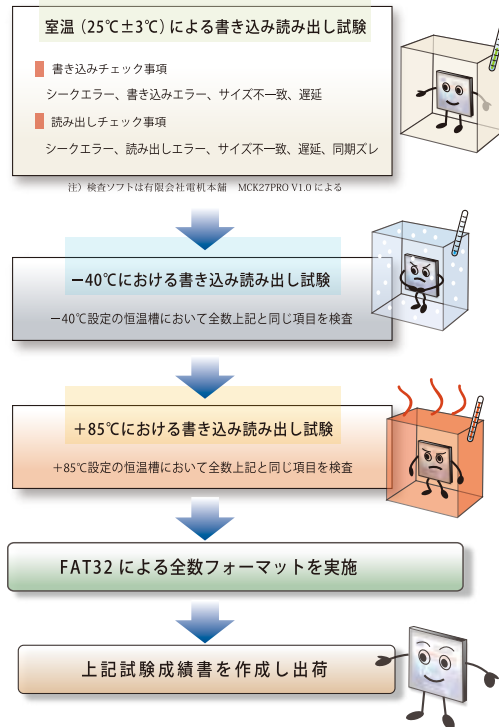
室温（25℃±3℃）による書き込み読み出し試験

書き込みチェック事項

シークエラー、書き込みエラー、サイズ不一致、遅延

読み出しチェック事項

シークエラー、読み出しエラー、サイズ不一致、遅延、同期ズレ

注）検査ソフトは有限会社電机本舗　MCK27PRO V1.0 による

－40℃における書き込み読み出し試験

－40℃設定の恒温槽において全数上記と同じ項目を検査

＋85℃における書き込み読み出し試験

＋85℃設定の恒温槽において全数上記と同じ項目を検査

FAT32 による全数フォーマットを実施

上記試験成績書を作成し出荷